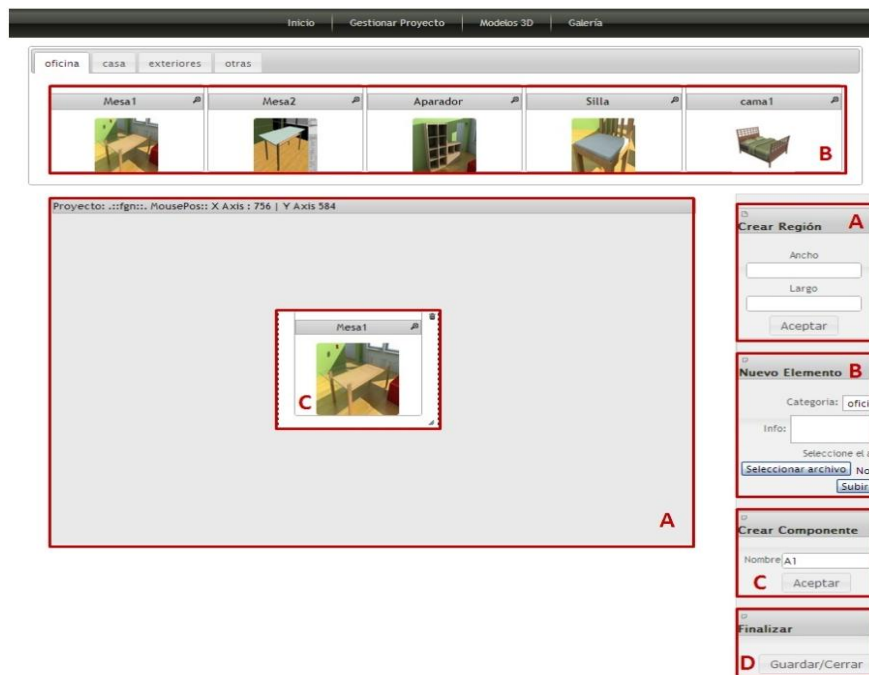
Inicio | Gestionar Proyecto | Modelos 3D | Galería

oficina | casa | exteriores | otras

Mesa1 | Mesa2 | Aparador | Silla | cama1

B

Proyecto: .::fgn::. MousePos:: X Axis : 756 | Y Axis 584

Mesa1

C

A

Crear Región A

Ancho

Largo

Aceptar

Nuevo Elemento B

Categoría: ofici

Info:

Seleccione el a

Seleccionar archivo No

Subir

Crear Componente

Nombre A1

C Aceptar

Finalizar

D Guardar/Cerrar